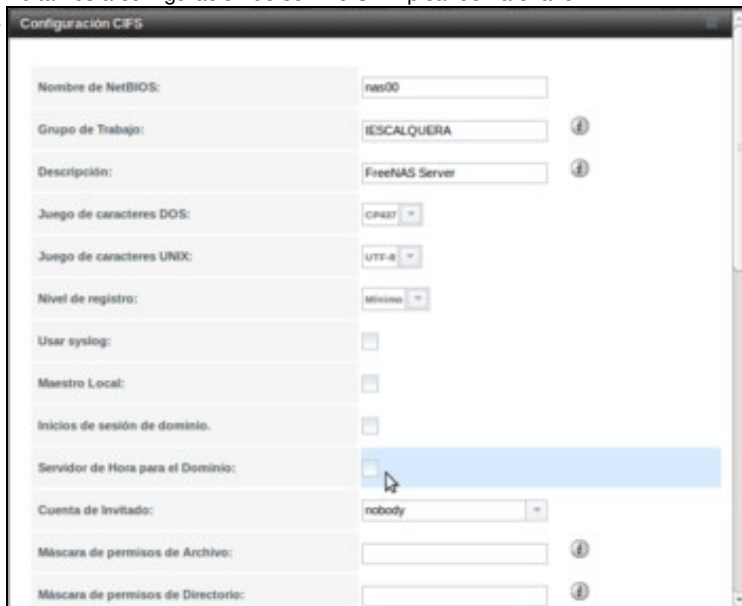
Configuración CIFS

Nombre de NetBIOS: nas00

Grupo de Trabajo: IESCALQUERA

Descripción: FreeNAS Server

Juego de caracteres DOS: CP437

Juego de caracteres UNIX: UTF-8

Nivel de registro: Mínimo

Usar syslog:

Maestro Local:

Inicios de sesión de dominio.

Servidor de Hora para el Dominio:

Cuenta de Invitado: nobody

Máscara de permisos de Archivo:

Máscara de permisos de Directorio: